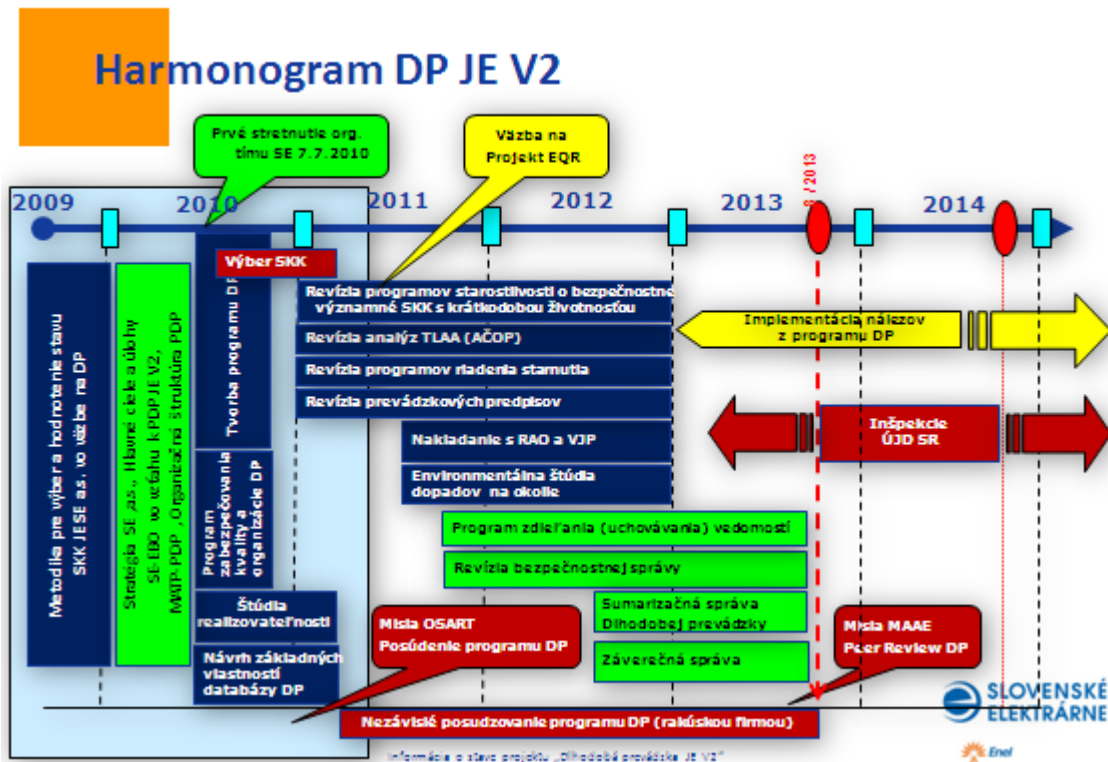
Harmonogram DP JE V2

Prvé stretnutie org. tímu SE 7.7.2010

Väzba na Projekt EQR

2009
2010
2011
2012
2013
8 / 2013
2014

Výber SKK

Metodika pre výber a hodnotenie stavu SKK JE SE a.s. vo väzbe na DP

Stratégia SE a.s., Hlavné ciele a úlohy SE-EBO vo vzťahu k PDP JE V2, MWP PDP, Organizačná štruktúra PDP

Tvorba programu DP

Program zabezpečovania kvality a organizácie DP

Revízia programov starostlivosti o bezpečnostne významné SKK s krátkodobou životnosťou

Revízia analýz TLAA (AČOP)

Revízia programov riadenia starnutia

Revízia prevádzkových predpisov

Nakladanie s RAO a VJP

Environmentálna štúdia dopadov na okolie

Implementácia nálezov z programu DP

Inšpekcie ÚJD SR

Program zdieľania (uchovávania) vedomostí

Revízia bezpečnostnej správy

Sumarizačná správa Dlhodobej prevádzky

Záverečná správa

Štúdia realizovateľnosti

Návrh základných vlastností databázy DP

Misia OSART Posúdenie programu DP

Misia MAAE Peer Review DP

Nezávislé posudzovanie programu DP (rakúskou firmou)

SLOVENSKÉ ELEKTRÁRNE

Enel

Informácia o stave projektu „Dlhodobá prevádzka JE V2"